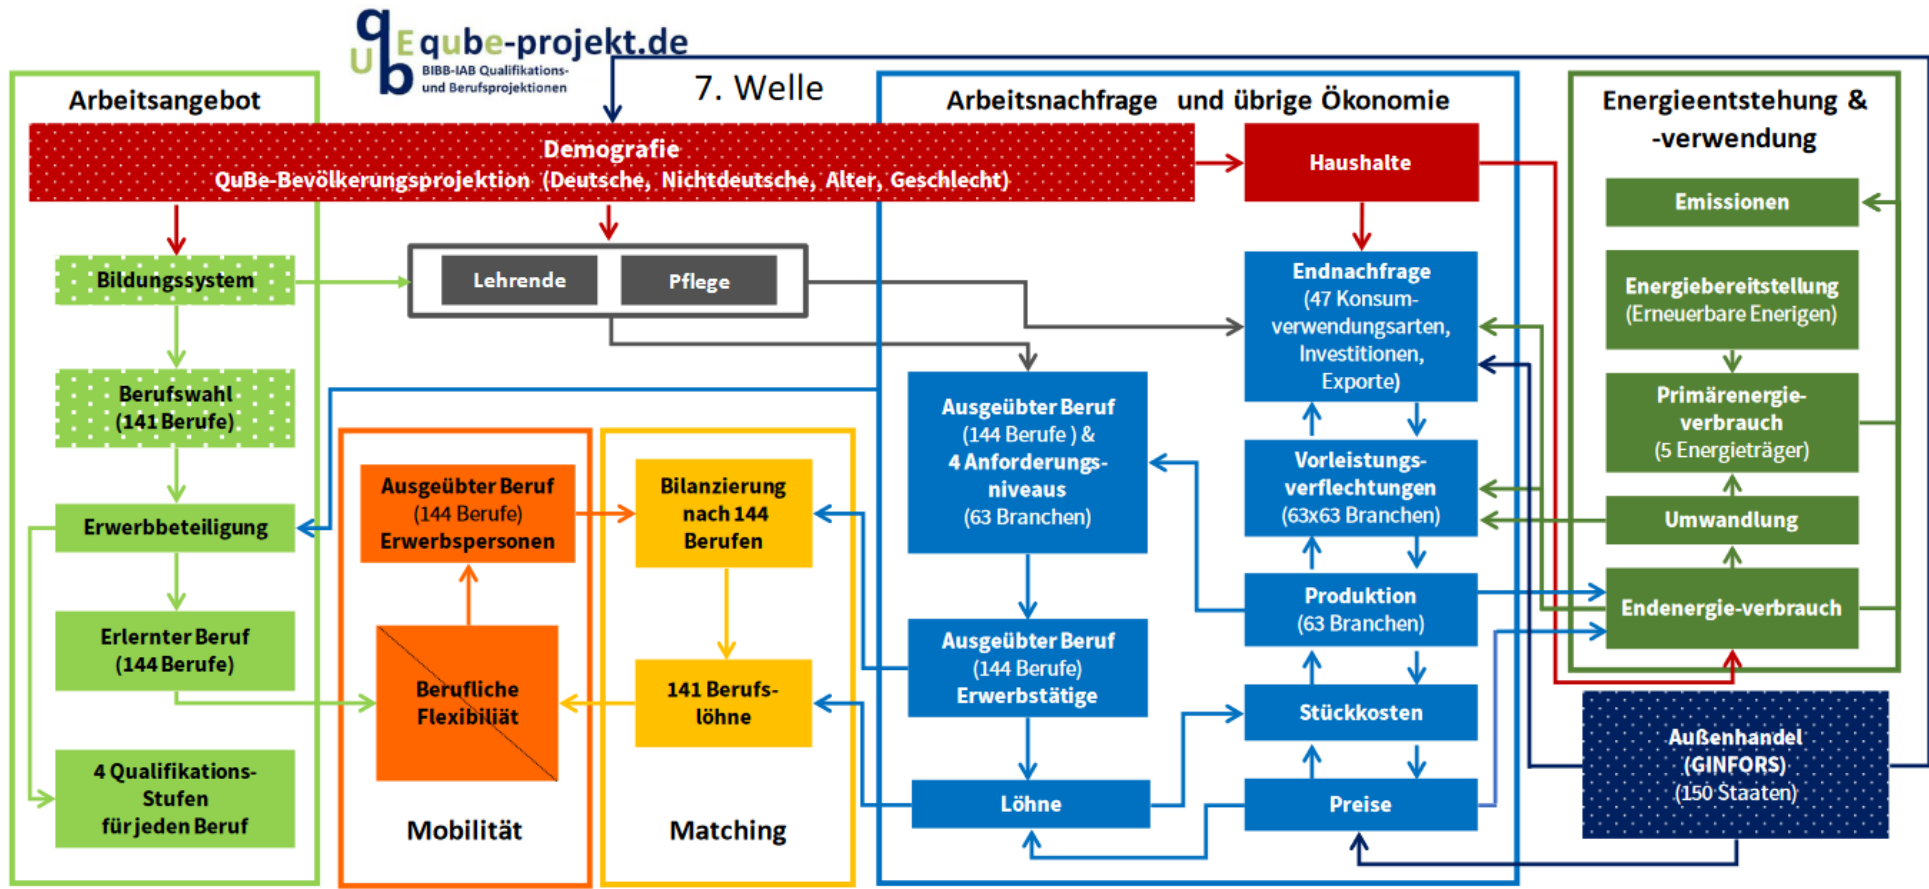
qube-projekt.de
BIBB-IAB Qualifikations- und Berufsprojektionen

7. Welle

Arbeitsangebot

Demografie
QuBe-Bevölkerungsprojektion (Deutsche, Nichtdeutsche, Alter, Geschlecht)

Bildungssystem

Berufswahl (141 Berufe)

Erwerbbeteiligung

Erlernter Beruf (144 Berufe)

4 Qualifikations-Stufen für jeden Beruf

Lehrende

Pflege

Ausgeübter Beruf (144 Berufe) Erwerbspersonen

Berufliche Flexibiliät

Mobilität

Bilanzierung nach 144 Berufen

141 Berufslöhne

Matching

Arbeitsnachfrage und übrige Ökonomie

Haushalte

Endnachfrage (47 Konsumverwendungsarten, Investitionen, Exporte)

Ausgeübter Beruf (144 Berufe ) & 4 Anforderungsniveaus (63 Branchen)

Vorleistungsverflechtungen (63x63 Branchen)

Produktion (63 Branchen)

Ausgeübter Beruf (144 Berufe) Erwerbstätige

Stückkosten

Löhne

Preise

Energieentstehung & -verwendung

Emissionen

Energiebereitstellung (Erneuerbare Energien)

Primärenergieverbrauch (5 Energieträger)

Umwandlung

Endenergie-verbrauch

Außenhandel (GINFORS) (150 Staaten)